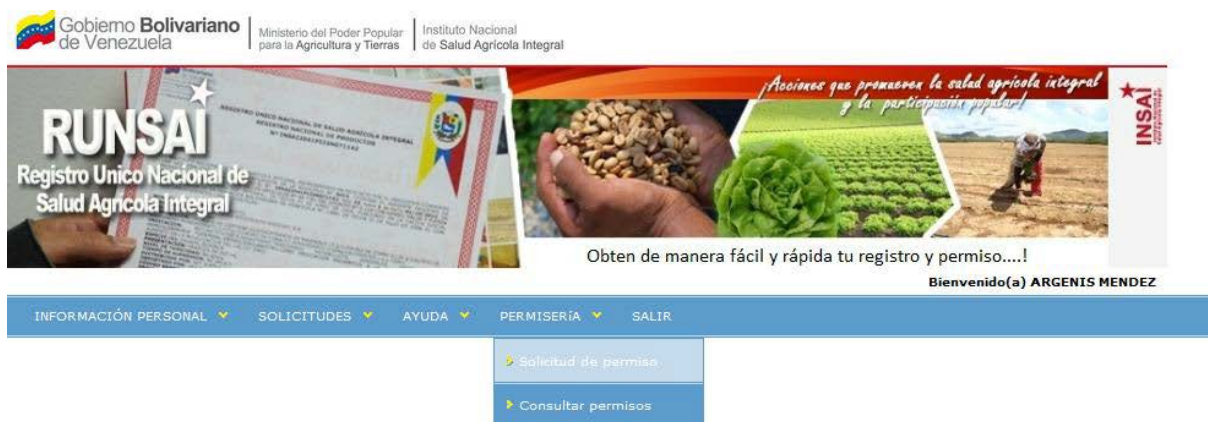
Gobierno Bolivariano de Venezuela | Ministerio del Poder Popular para la Agricultura y Tierras | Instituto Nacional de Salud Agrícola Integral

RUNSAI
Registro Unico Nacional de Salud Agrícola Integral

¡Acciones que promueven la salud agrícola integral y la participación popular!

INSAI

Obten de manera fácil y rápida tu registro y permiso....!

Bienvenido(a) ARGENIS MENDEZ

INFORMACIÓN PERSONAL SOLICITUDES AYUDA PERMISERÍA SALIR

Solicitud de permiso
Consultar permisos